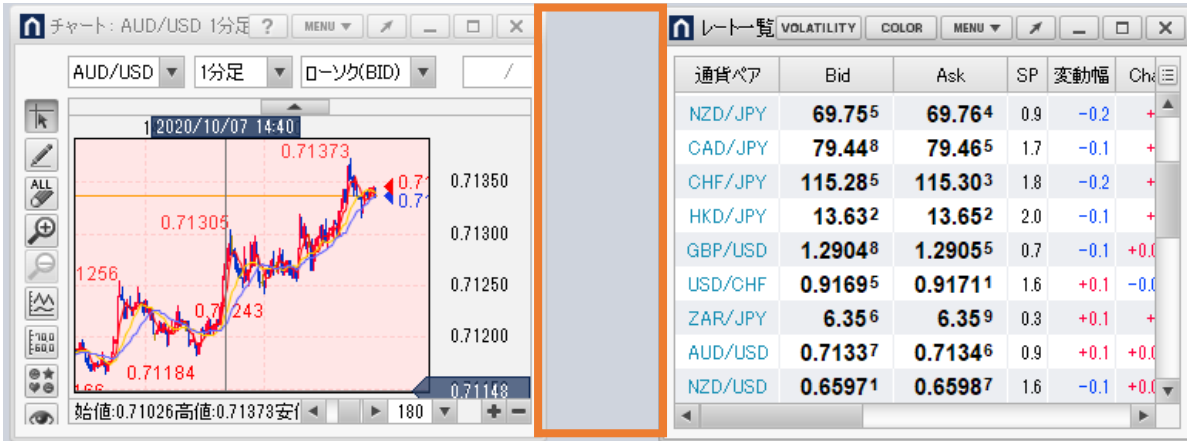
チャート: AUD/USD 1分足 ? MENU

AUD/USD 1分足 ローソク(BID) /

1 2020/10/07 14:40

0.71373
0.71305
1256
0.71243
0.71184
166
0.71
0.71

0.71350
0.71300
0.71250
0.71200
0.71148

ALL
始値:0.71026高値:0.71373安 180

レート一覧 VOLATILITY COLOR MENU

| 通貨ペア | Bid | Ask | SP | 変動幅 | Cha |
|---|---|---|---|---|---|
| NZD/JPY | 69.75$^5$ | 69.76$^4$ | 0.9 | −0.2 | + |
| CAD/JPY | 79.44$^8$ | 79.46$^5$ | 1.7 | −0.1 | + |
| CHF/JPY | 115.28$^5$ | 115.30$^3$ | 1.8 | −0.2 | + |
| HKD/JPY | 13.63$^2$ | 13.65$^2$ | 2.0 | −0.1 | + |
| GBP/USD | 1.2904$^8$ | 1.2905$^5$ | 0.7 | −0.1 | +0.0 |
| USD/CHF | 0.9169$^5$ | 0.9171$^1$ | 1.6 | +0.1 | −0.0 |
| ZAR/JPY | 6.35$^6$ | 6.35$^9$ | 0.3 | +0.1 | + |
| AUD/USD | 0.7133$^7$ | 0.7134$^6$ | 0.9 | +0.1 | +0.0 |
| NZD/USD | 0.6597$^1$ | 0.6598$^7$ | 1.6 | −0.1 | +0.0 |